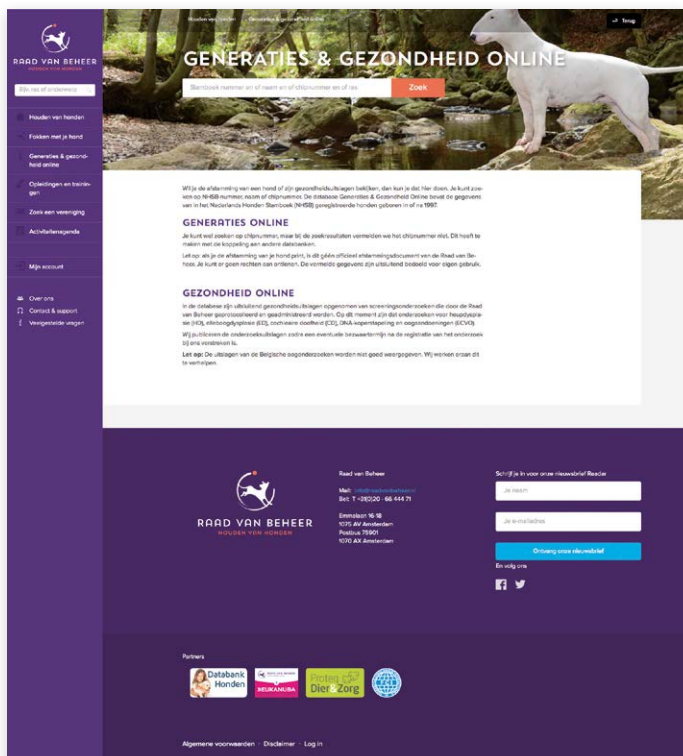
RAAD VAN BEHEER
HOUDEN VAN HONDEN

Blik, ras of onderwerp

Houden van honden
Fokken met je hond
Generaties & gezondheid online
Opleidingen en trainingen
Zoek een vereniging
Activiteitenagenda

Mijn account

Over ons
Contact & support
Veelgestelde vragen

Houden van honden > Generaties & gezondheid online

Terug

GENERATIES & GEZONDHEID ONLINE

Stamboeknummer en of naam en of chipnummer en of ras

Zoek

Wil je de afstamming van een hond of zijn gezondheidsuitslagen bekijken, dan kun je dat hier doen. Je kunt zoeken op NHSB-nummer, naam of chipnummer. De database Generaties & Gezondheid Online bevat de gegevens van in het Nederlands Honden Stamboek (NHSB) geregistreerde honden geboren in of na 1997.

GENERATIES ONLINE

Je kunt wel zoeken op chipnummer, maar bij de zoekresultaten vermelden we het chipnummer niet. Dit heeft te maken met de koppeling aan andere databanken.

Let op: als je de afstamming van je hond print, is dit géén officieel afstammingsdocument van de Raad van Beheer. Je kunt er geen rechten aan ontlenen. De vermelde gegevens zijn uitsluitend bedoeld voor eigen gebruik.

GEZONDHEID ONLINE

In de database zijn uitsluitend gezondheidsuitslagen opgenomen van screeningonderzoeken die door de Raad van Beheer geprotocolleerd en geadministreerd worden. Op dit moment zijn dat onderzoeken voor heupdysplasie (HD), elleboogdysplasie (ED), cochleaire doofheid (CD), DNA-kopertapering en oogaandoeningen (ECVO).

Wij publiceren de onderzoeksuitslagen zodra een eventuele bezwaartermijn na de registratie van het onderzoek bij ons verstreken is.

Let op: De uitslagen van de Belgische oogonderzoeken worden niet goed weergegeven. Wij werken eraan dit te verhelpen.

RAAD VAN BEHEER
HOUDEN VAN HONDEN

Raad van Beheer

Mail: info@raadvanbeheer.nl
Bel: T +31(0)20 - 66 444 71

Emmalaan 16-18
1075 AV Amsterdam
Postbus 75901
1070 AX Amsterdam

Schrijf je in voor onze nieuwsbrief Raadar

Je naam

Je e-mailadres

Ontvang onze nieuwsbrief

En volg ons

Partners

Databank Honden

EUKANUBA

Proteg Dier&Zorg

Algemene voorwaarden · Disclaimer · Log in